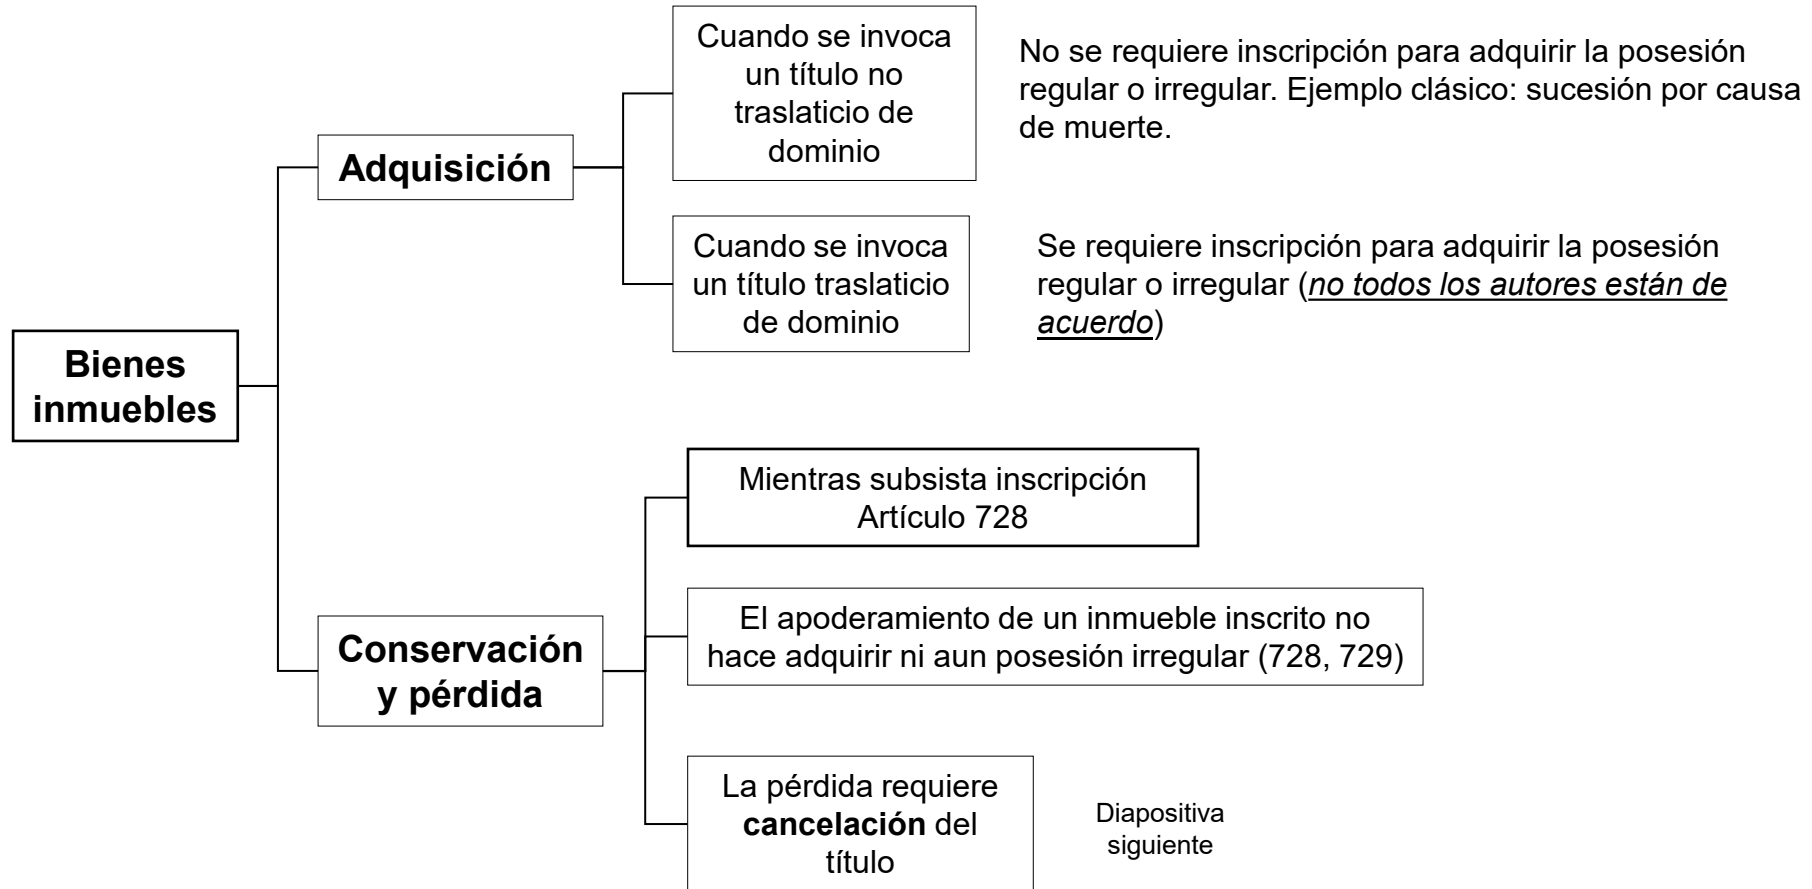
Bienes inmuebles

Adquisición

Cuando se invoca un título no traslaticio de dominio

No se requiere inscripción para adquirir la posesión regular o irregular. Ejemplo clásico: sucesión por causa de muerte.

Cuando se invoca un título traslaticio de dominio

Se requiere inscripción para adquirir la posesión regular o irregular (no todos los autores están de acuerdo)

Conservación y pérdida

Mientras subsista inscripción Artículo 728

El apoderamiento de un inmueble inscrito no hace adquirir ni aun posesión irregular (728, 729)

La pérdida requiere cancelación del título

Diapositiva siguiente